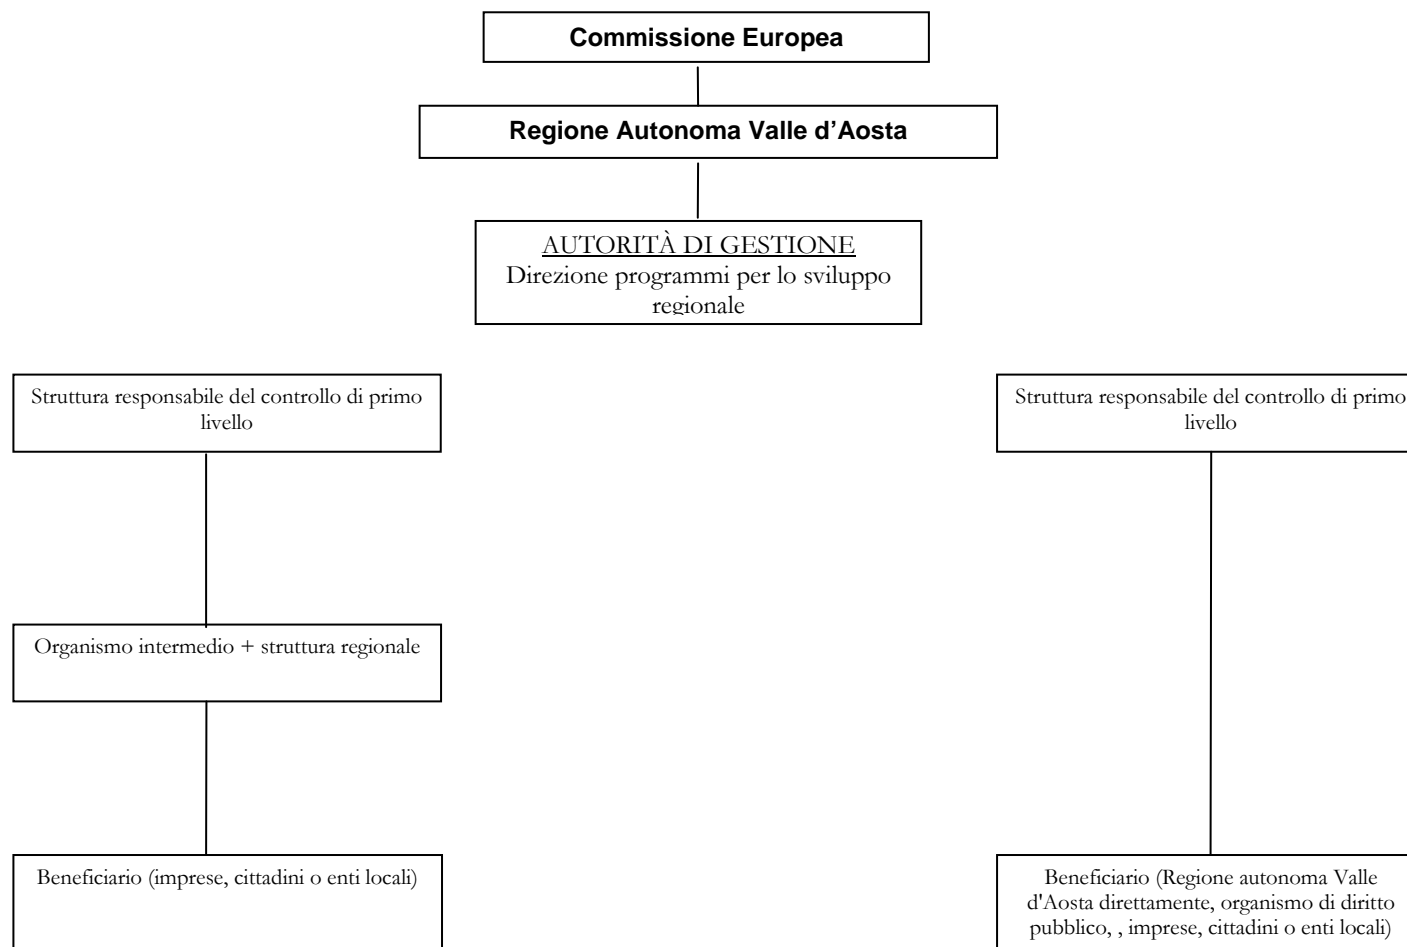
Commissione Europea

Regione Autonoma Valle d’Aosta

AUTORITÀ DI GESTIONE
Direzione programmi per lo sviluppo regionale

Struttura responsabile del controllo di primo livello

Organismo intermedio + struttura regionale

Beneficiario (imprese, cittadini o enti locali)

Struttura responsabile del controllo di primo livello

Beneficiario (Regione autonoma Valle d'Aosta direttamente, organismo di diritto pubblico, , imprese, cittadini o enti locali)